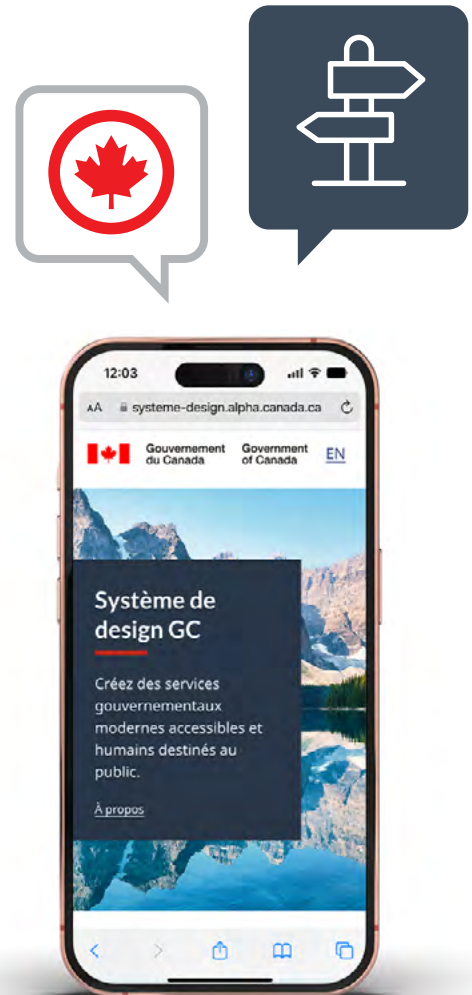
12:03

AA systeme-design.alpha.canada.ca

Gouvernement du Canada Government of Canada EN

Système de design GC

Créez des services gouvernementaux modernes accessibles et humains destinés au public.

À propos